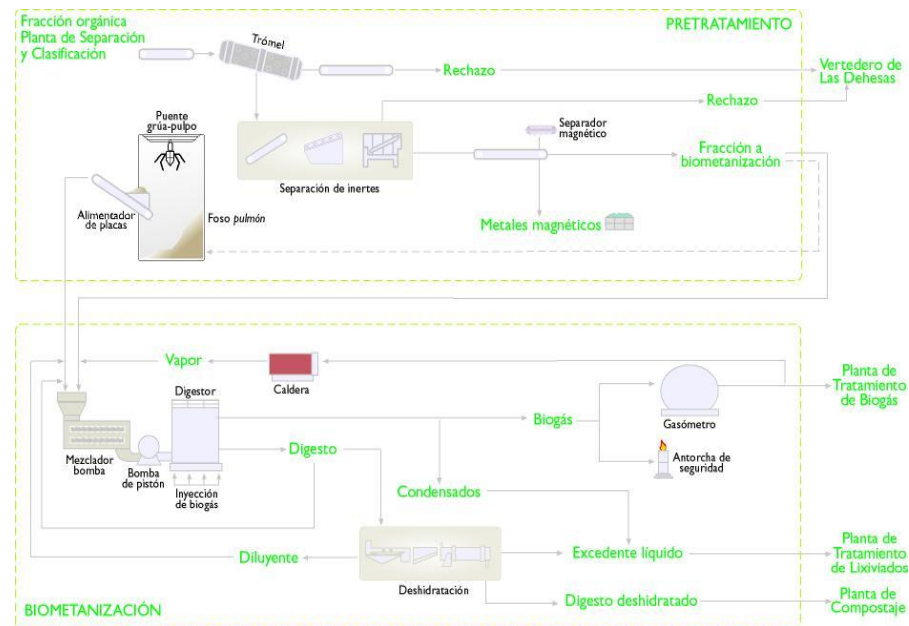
Fracción orgánica
Planta de Separación
y Clasificación

PRETRATAMIENTO

Trómel

Rechazo

Vertedero de
Las Dehesas

Rechazo

Puente
grúa-pulpo

Separador
magnético

Fracción a
biometanización

Separación de inertes

Alimentador
de placas

Foso pulmón

Metales magnéticos

Vapor

Caldera

Planta de
Tratamiento
de Biogás

Digestor

Gasómetro

Biogás

Digesto

Antorcha de
seguridad

Mezclador
bomba

Bomba
de pistón

Inyección
de biogás

Condensados

Planta de
Tratamiento
de Lixiviados

Diluyente

Excedente líquido

Deshidratación

BIOMETANIZACIÓN

Digesto deshidratado

Planta de
Compostaje